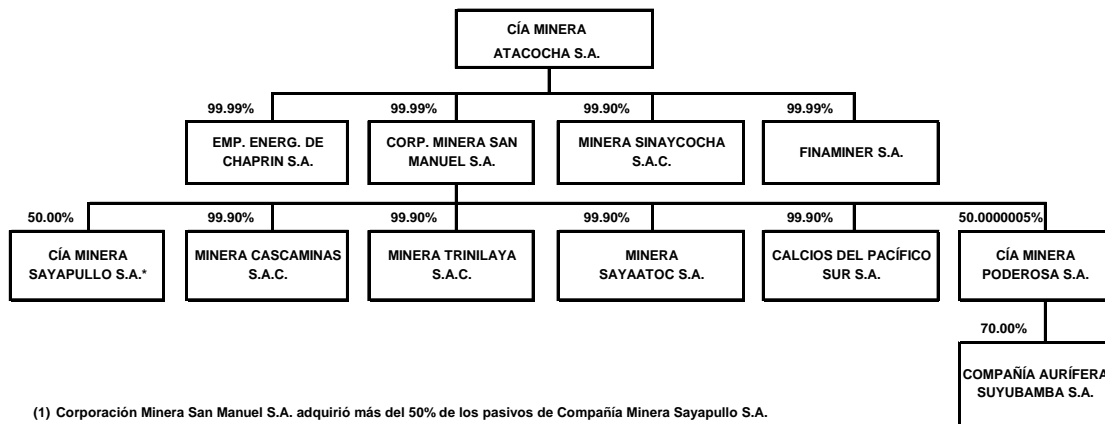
CÍA MINERA ATACOCHA S.A.

99.99%
EMP. ENERG. DE CHAPRIN S.A.

99.99%
CORP. MINERA SAN MANUEL S.A.

99.90%
MINERA SINAYCOCHA S.A.C.

99.99%
FINAMINER S.A.

50.00%
CÍA MINERA SAYAPULLO S.A.*

99.90%
MINERA CASCAMINAS S.A.C.

99.90%
MINERA TRINILAYA S.A.C.

99.90%
MINERA SAYAATOC S.A.

99.90%
CALCIOS DEL PACÍFICO SUR S.A.

50.0000005%
CÍA MINERA PODEROSA S.A.

70.00%
COMPAÑÍA AURÍFERA SUYUBAMBA S.A.

(1) Corporación Minera San Manuel S.A. adquirió más del 50% de los pasivos de Compañía Minera Sayapullo S.A.